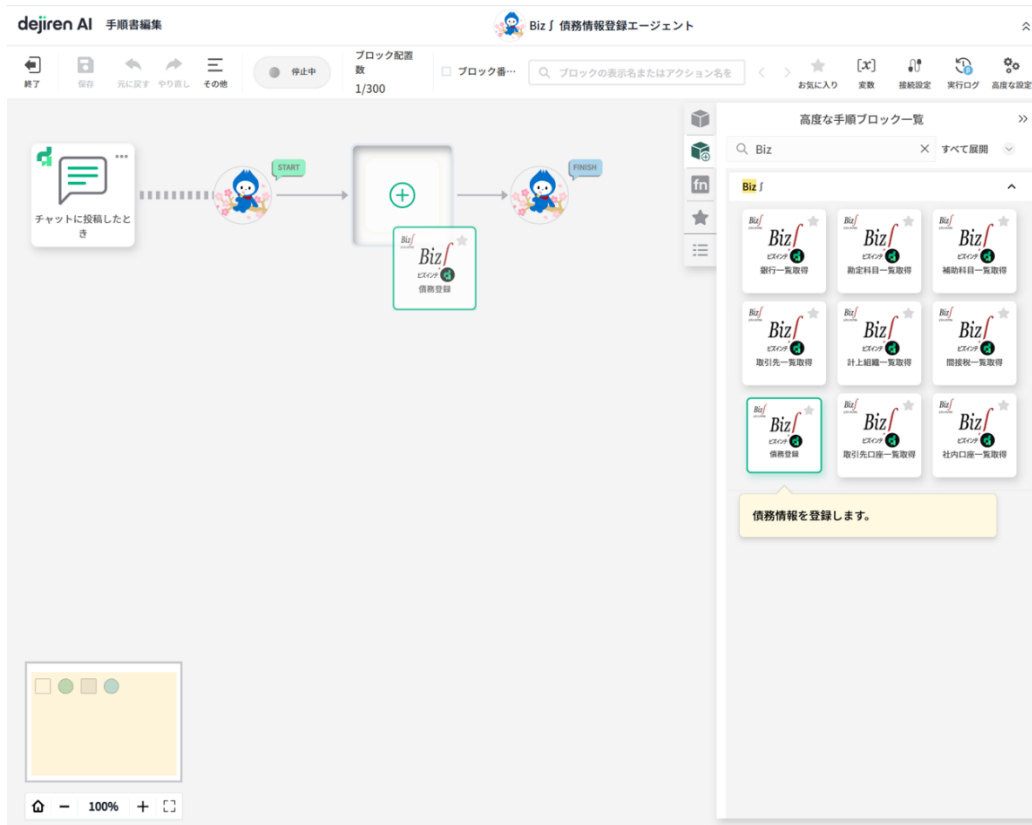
dejiren AI 手順書編集

Biz∫ 債務情報登録エージェント

終了 保存 元に戻す やり直し その他 停止中 ブロック配置数 1/300 ブロック番… ブロックの表示名またはアクション名を

お気に入り 変数 接続設定 実行ログ 高度な設定

チャットに投稿したとき

START

FINISH

Biz∫ ビズインテ 債務登録

高度な手順ブロック一覧

Biz

すべて展開

Biz∫

Biz∫ ビズインテ 銀行一覧取得

Biz∫ ビズインテ 勘定科目一覧取得

Biz∫ ビズインテ 補助科目一覧取得

Biz∫ ビズインテ 取引先一覧取得

Biz∫ ビズインテ 計上組織一覧取得

Biz∫ ビズインテ 間接税一覧取得

Biz∫ ビズインテ 債務登録

Biz∫ ビズインテ 取引先口座一覧取得

Biz∫ ビズインテ 社内口座一覧取得

債務情報を登録します。

100%